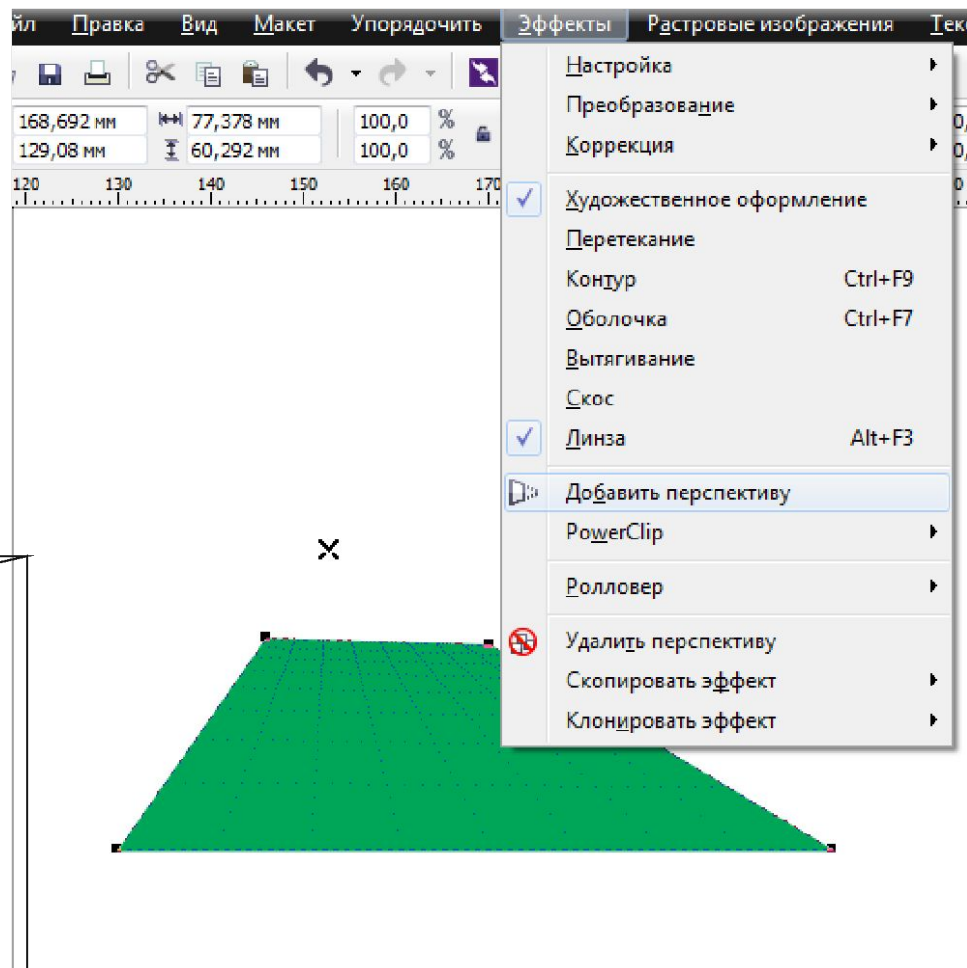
йл Правка Вид Макет Упорядочить Эффекты Растровые изображения Тек

168,692 мм
129,08 мм
77,378 мм
60,292 мм
100,0 %
100,0 %

120 130 140 150 160 170

Настройка
Преобразование
Коррекция
Художественное оформление
Перетекание
Контур Ctrl+F9
Оболочка Ctrl+F7
Вытягивание
Скос
Линза Alt+F3
Добавить перспективу
PowerClip
Ролловер
Удалить перспективу
Скопировать эффект
Клонировать эффект